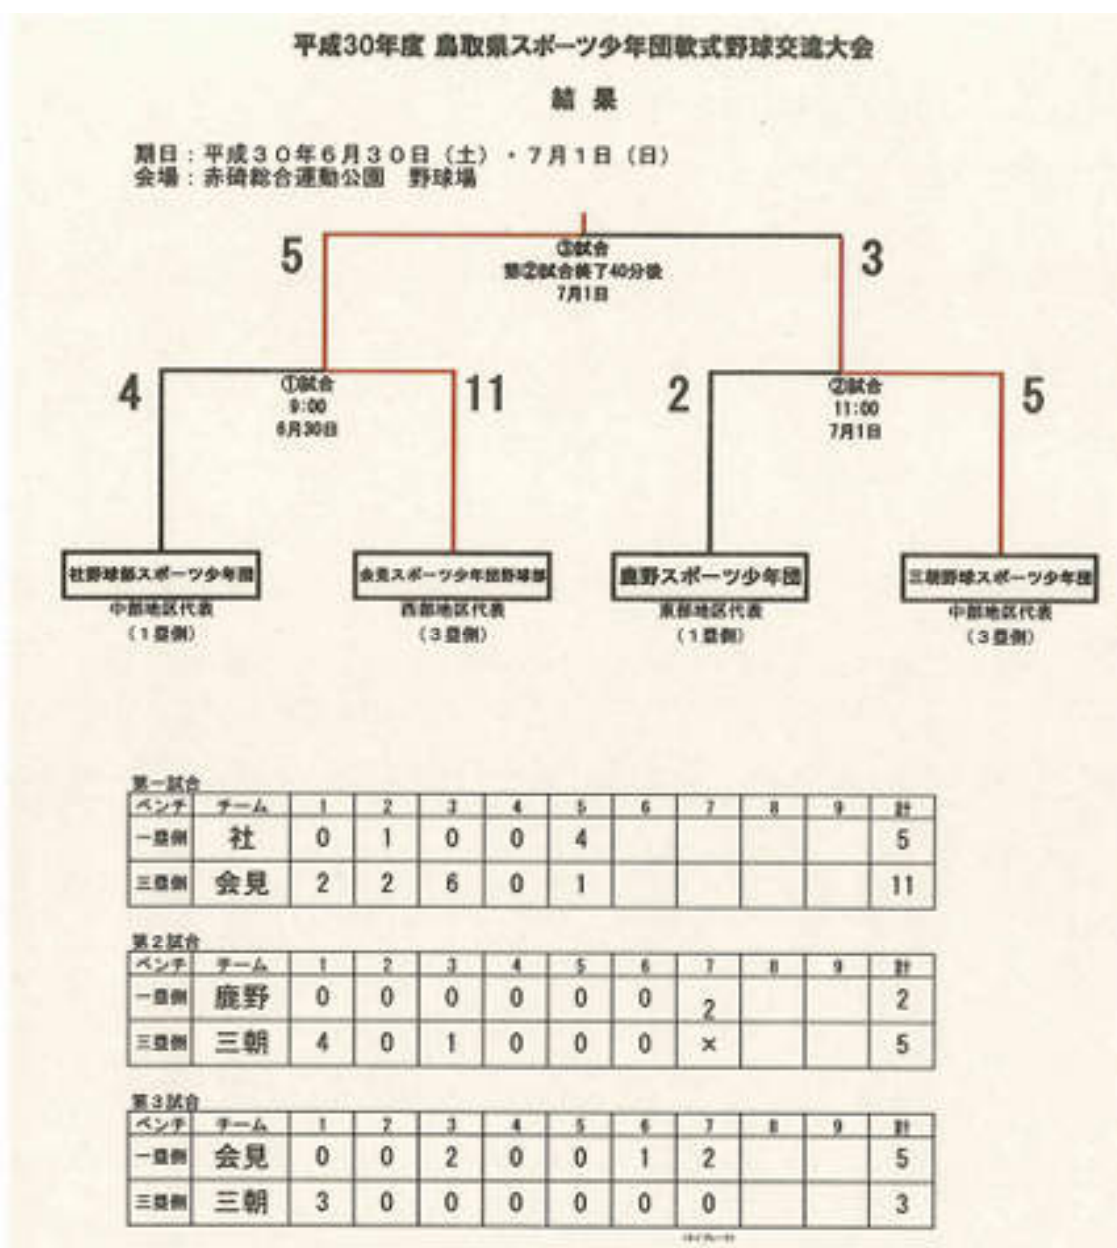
平成30年度 鳥取県スポーツ少年団軟式野球交流大会

結果

期日：平成３０年６月３０日（土）・７月１日（日）
会場：赤碕総合運動公園　野球場

5

③試合
第②試合終了40分後
7月1日

3

4

①試合
9:00
6月30日

11

2

②試合
11:00
7月1日

5

社野球部スポーツ少年団
中部地区代表
（１塁側）

会見スポーツ少年団野球部
西部地区代表
（３塁側）

鹿野スポーツ少年団
東部地区代表
（１塁側）

三朝野球スポーツ少年団
中部地区代表
（３塁側）

第一試合

| ベンチ | チーム | 1 | 2 | 3 | 4 | 5 | 6 | 7 | 8 | 9 | 計 |
|---|---|---|---|---|---|---|---|---|---|---|---|
| 一塁側 | 社 | 0 | 1 | 0 | 0 | 4 | | | | | 5 |
| 三塁側 | 会見 | 2 | 2 | 6 | 0 | 1 | | | | | 11 |

第２試合

| ベンチ | チーム | 1 | 2 | 3 | 4 | 5 | 6 | 7 | 8 | 9 | 計 |
|---|---|---|---|---|---|---|---|---|---|---|---|
| 一塁側 | 鹿野 | 0 | 0 | 0 | 0 | 0 | 0 | 2 | | | 2 |
| 三塁側 | 三朝 | 4 | 0 | 1 | 0 | 0 | 0 | × | | | 5 |

第３試合

| ベンチ | チーム | 1 | 2 | 3 | 4 | 5 | 6 | 7 | 8 | 9 | 計 |
|---|---|---|---|---|---|---|---|---|---|---|---|
| 一塁側 | 会見 | 0 | 0 | 2 | 0 | 0 | 1 | 2 | | | 5 |
| 三塁側 | 三朝 | 3 | 0 | 0 | 0 | 0 | 0 | 0 | | | 3 |

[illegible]